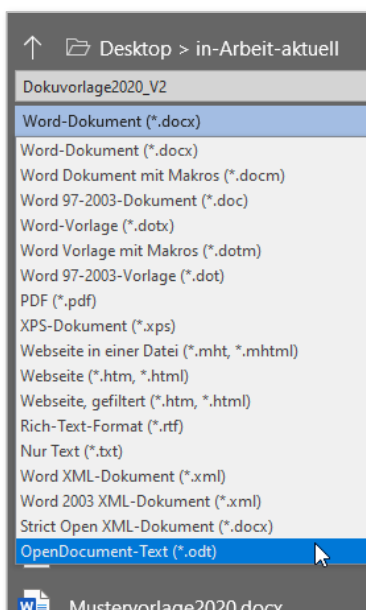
↑ Desktop > in-Arbeit-aktuell

Dokuvorlage2020_V2

Word-Dokument (*.docx)

Word-Dokument (*.docx)
Word Dokument mit Makros (*.docm)
Word 97-2003-Dokument (*.doc)
Word-Vorlage (*.dotx)
Word Vorlage mit Makros (*.dotm)
Word 97-2003-Vorlage (*.dot)
PDF (*.pdf)
XPS-Dokument (*.xps)
Webseite in einer Datei (*.mht, *.mhtml)
Webseite (*.htm, *.html)
Webseite, gefiltert (*.htm, *.html)
Rich-Text-Format (*.rtf)
Nur Text (*.txt)
Word XML-Dokument (*.xml)
Word 2003 XML-Dokument (*.xml)
Strict Open XML-Dokument (*.docx)
OpenDocument-Text (*.odt)

Mustervorlage2020.docx